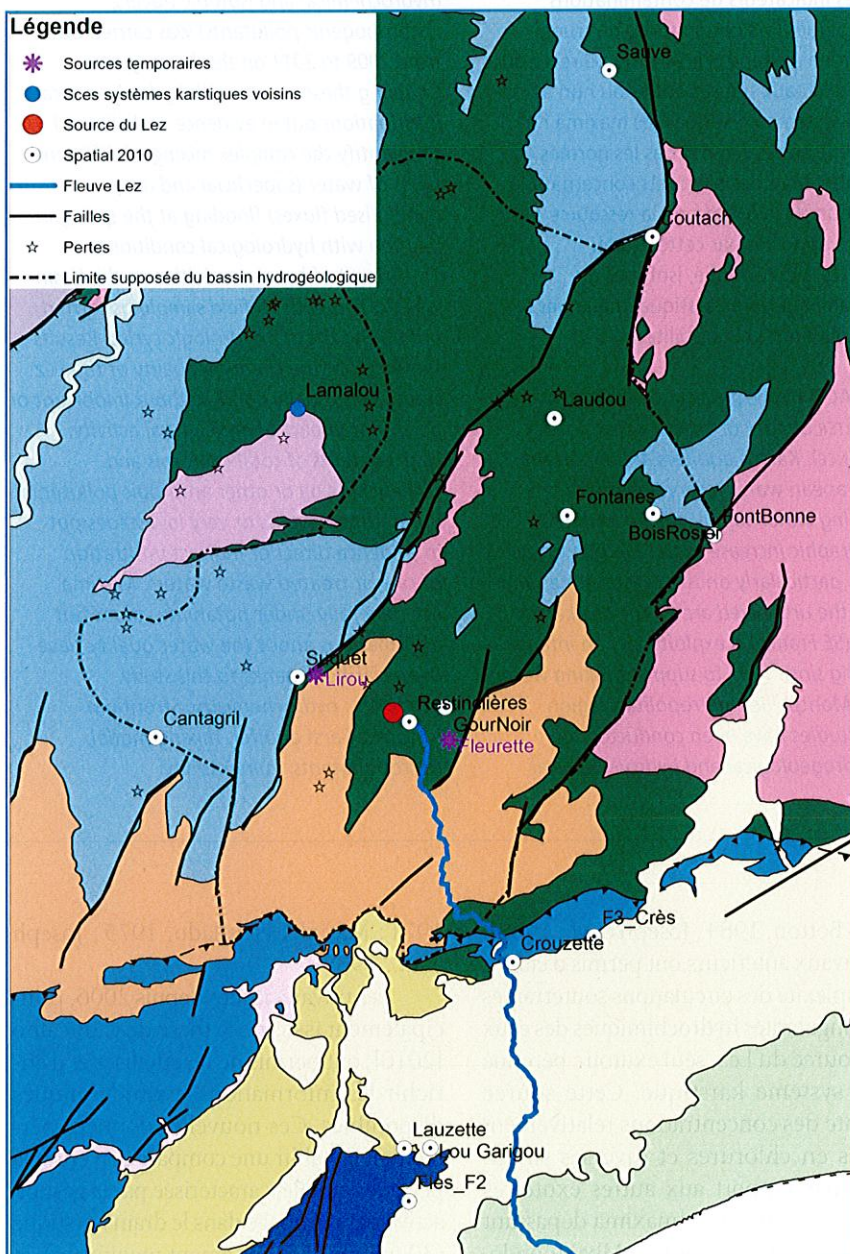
Légende
Sources temporaires
Sces systèmes karstiques voisins
Source du Lez
Spatial 2010
Fleuve Lez
Failles
Pertes
Limite supposée du bassin hydrogéologique

Sauve
Coutach
Lamalou
Laudou
Fontanes
BoisRosier
FontBonne
Suquet
Lirou
Cantagril
Restinclières
GourNoir
Fleurette
F3_Crès
Crouzette
Lauzette
Lou Garigou
Flès_F2